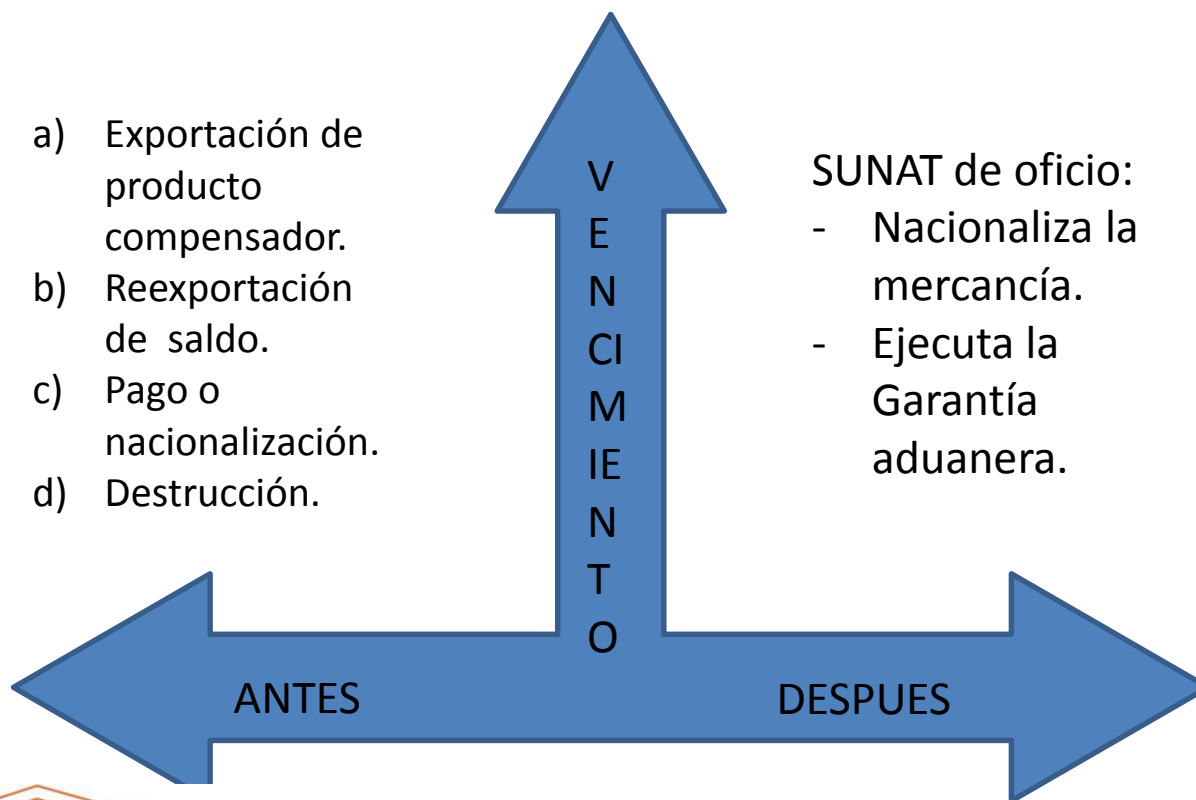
a) Exportación de producto compensador.
b) Reexportación de saldo.
c) Pago o nacionalización.
d) Destrucción.

V
E
N
CI
M
IE
N
T
O

SUNAT de oficio:
- Nacionaliza la mercancía.
- Ejecuta la Garantía aduanera.

ANTES

DESPUES